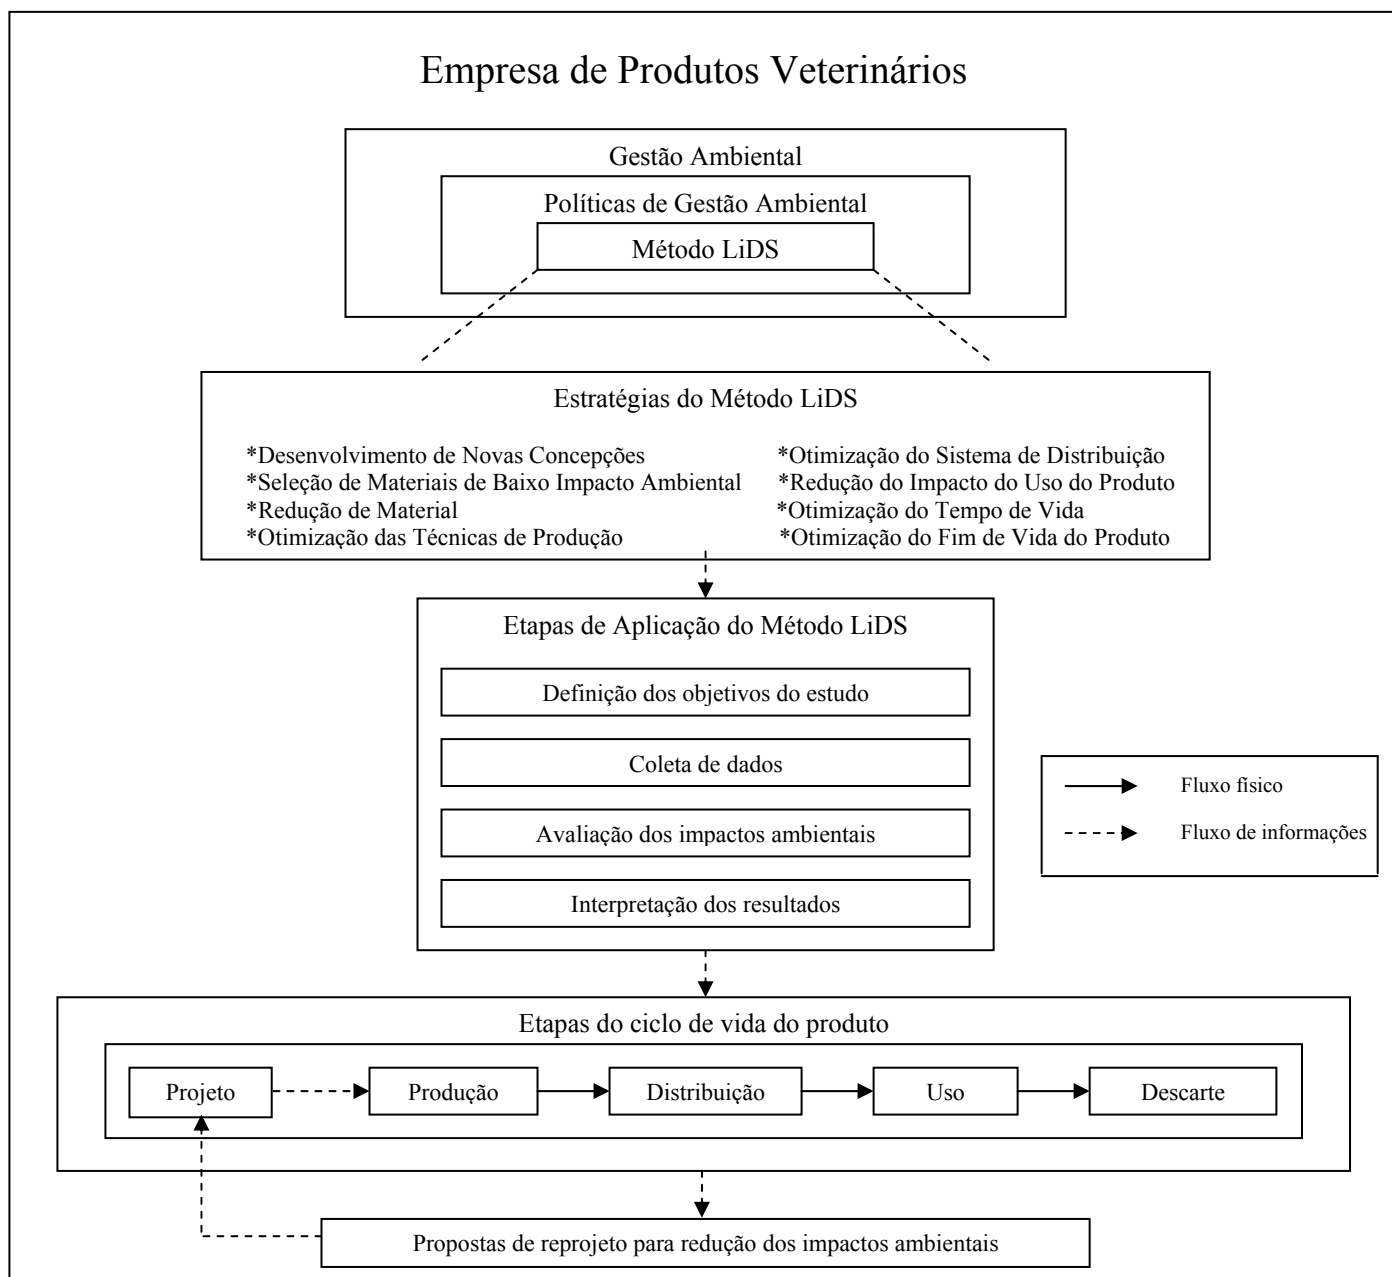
Empresa de Produtos Veterinários

Gestão Ambiental

Políticas de Gestão Ambiental

Método LiDS

Estratégias do Método LiDS

*Desenvolvimento de Novas Concepções
*Seleção de Materiais de Baixo Impacto Ambiental
*Redução de Material
*Otimização das Técnicas de Produção

*Otimização do Sistema de Distribuição
*Redução do Impacto do Uso do Produto
*Otimização do Tempo de Vida
*Otimização do Fim de Vida do Produto

Etapas de Aplicação do Método LiDS

Definição dos objetivos do estudo

Coleta de dados

Avaliação dos impactos ambientais

Interpretação dos resultados

Fluxo físico

Fluxo de informações

Etapas do ciclo de vida do produto

Projeto

Produção

Distribuição

Uso

Descarte

Propostas de reprojeto para redução dos impactos ambientais